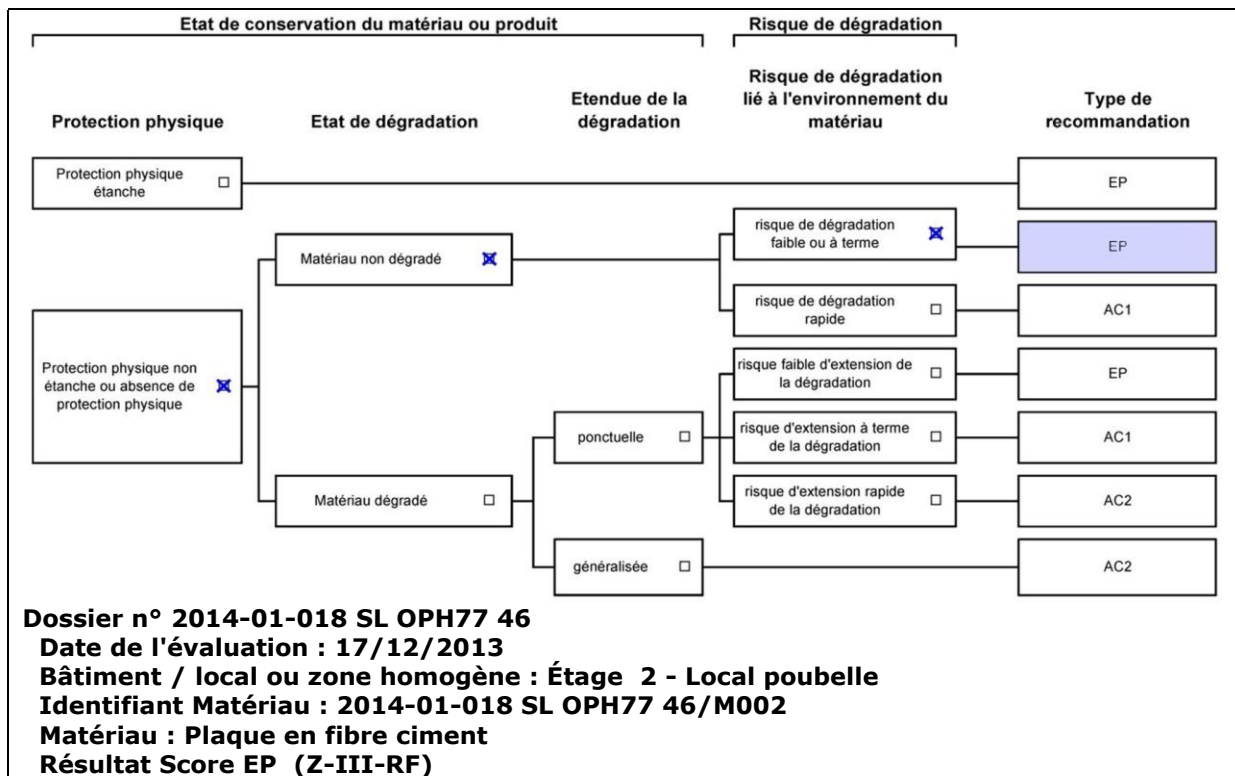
Etat de conservation du matériau ou produit

Risque de dégradation

Protection physique

Etat de dégradation

Etendue de la dégradation

Risque de dégradation lié à l'environnement du matériau

Type de recommandation

Protection physique étanche ☐

EP

Matériau non dégradé ☒

risque de dégradation faible ou à terme ☒

EP

risque de dégradation rapide ☐

AC1

Protection physique non étanche ou absence de protection physique ☒

risque faible d'extension de la dégradation ☐

EP

ponctuelle ☐

risque d'extension à terme de la dégradation ☐

AC1

Matériau dégradé ☐

risque d'extension rapide de la dégradation ☐

AC2

généralisée ☐

AC2

Dossier n° 2014-01-018 SL OPH77 46
Date de l'évaluation : 17/12/2013
Bâtiment / local ou zone homogène : Étage 2 - Local poubelle
Identifiant Matériau : 2014-01-018 SL OPH77 46/M002
Matériau : Plaque en fibre ciment
Résultat Score EP (Z-III-RF)